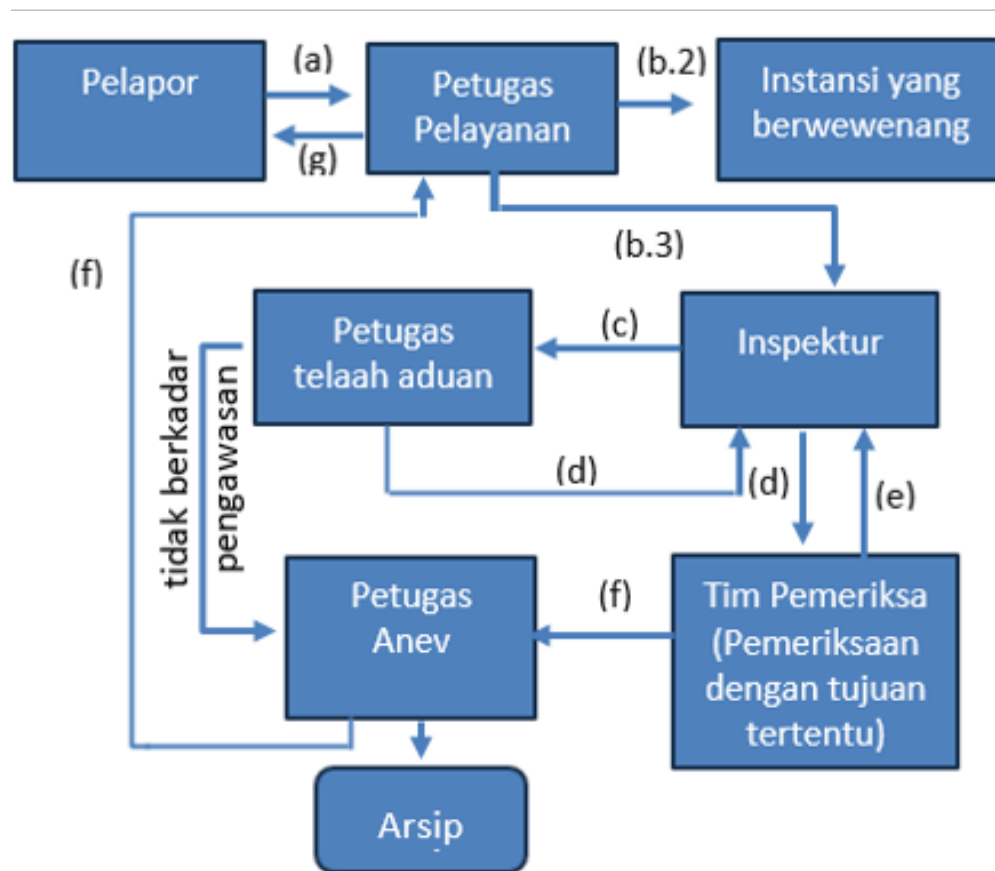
Pelapor

(a)

(g)

Petugas Pelayanan

(b.2)

Instansi yang berwewenang

(b.3)

(f)

Petugas telaah aduan

(c)

Inspektur

tidak berkadar pengawasan

(d)

(d)

(e)

Petugas Anev

(f)

Tim Pemeriksa (Pemeriksaan dengan tujuan tertentu)

Arsip